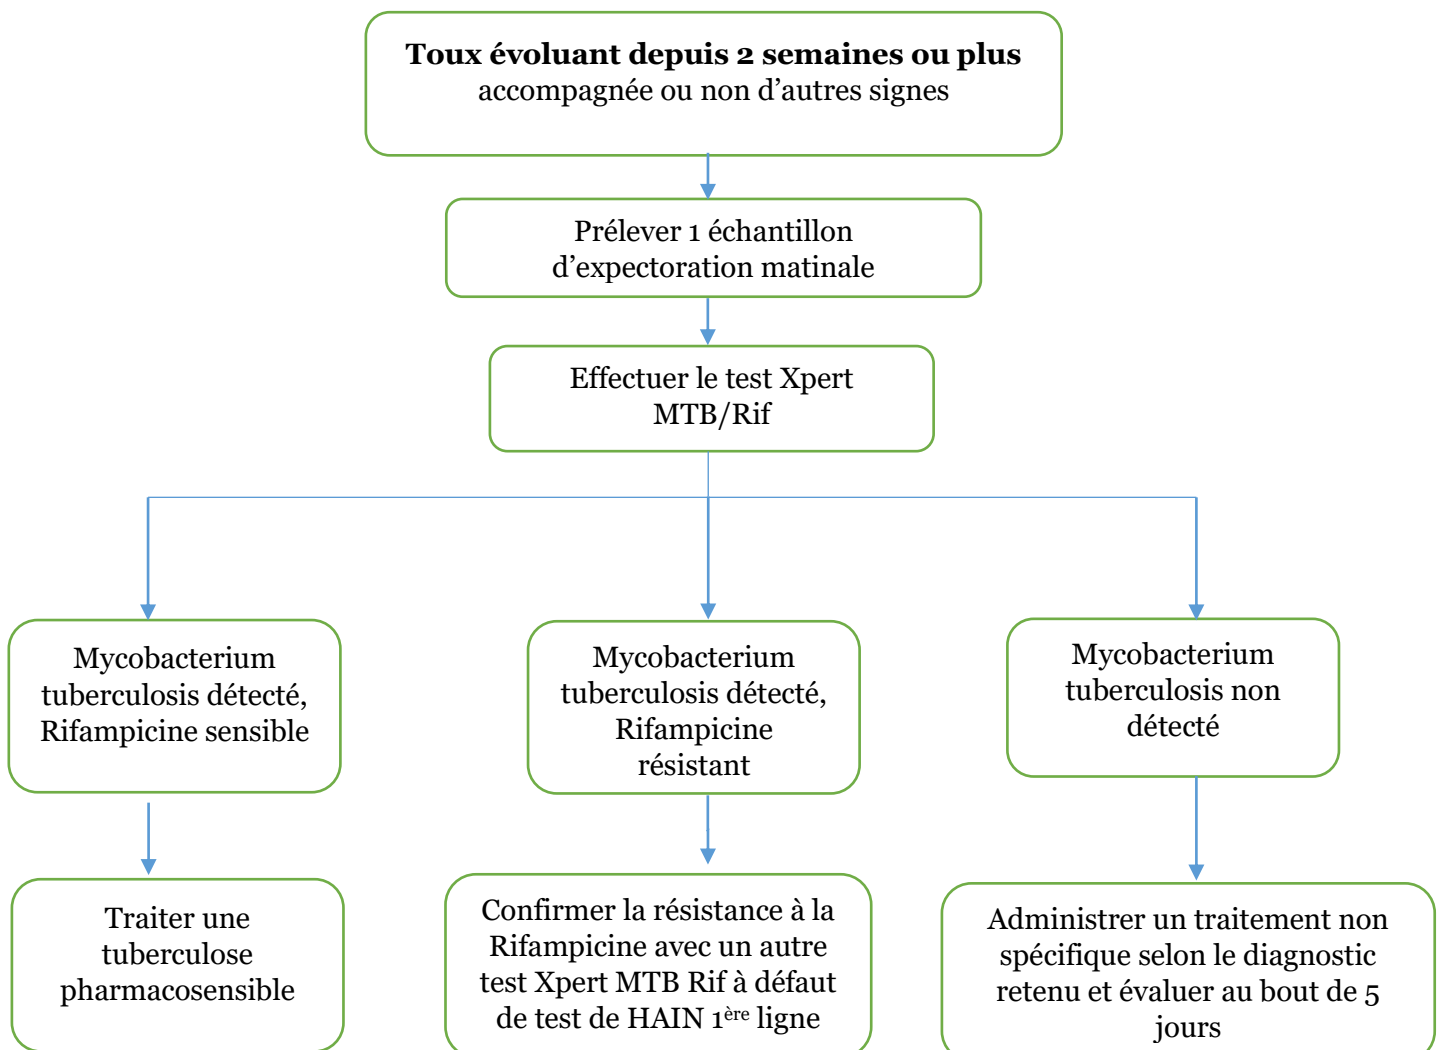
**Toux évoluant depuis 2 semaines ou plus**
accompagnée ou non d'autres signes

Prélever 1 échantillon d'expectoration matinale

Effectuer le test Xpert MTB/Rif

Mycobacterium tuberculosis détecté, Rifampicine sensible

Mycobacterium tuberculosis détecté, Rifampicine résistant

Mycobacterium tuberculosis non détecté

Traiter une tuberculose pharmacosensible

Confirmer la résistance à la Rifampicine avec un autre test Xpert MTB Rif à défaut de test de HAIN 1$^{ère}$ ligne

Administrer un traitement non spécifique selon le diagnostic retenu et évaluer au bout de 5 jours